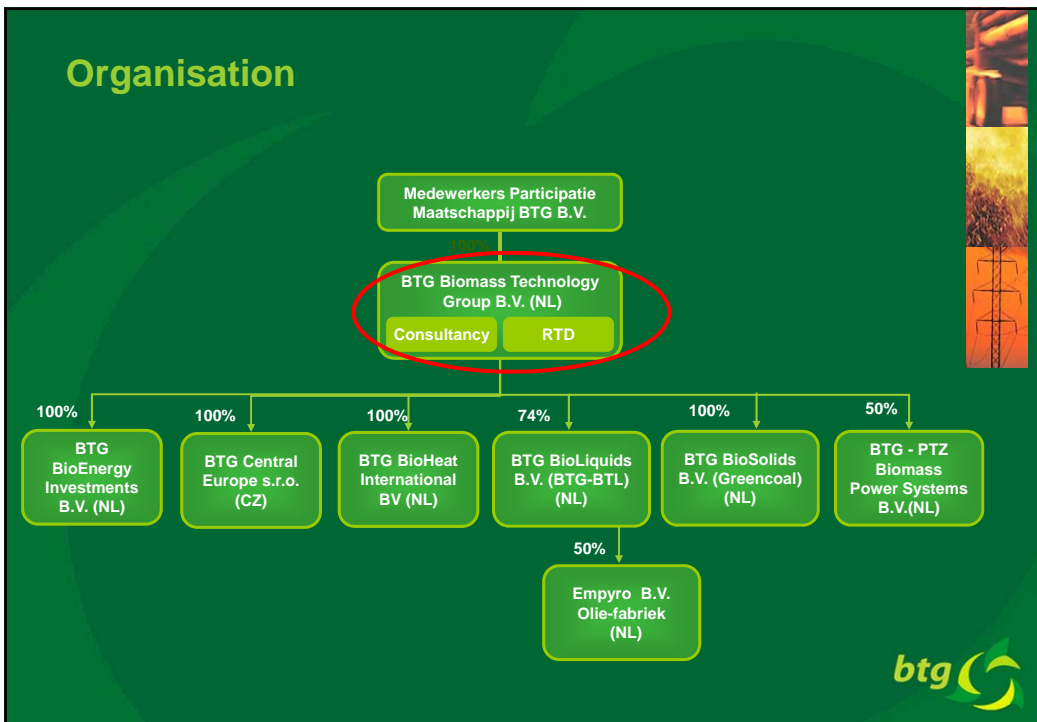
Organisation

Medewerkers Participatie Maatschappij BTG B.V.

100%

BTG Biomass Technology Group B.V. (NL)

Consultancy

RTD

100%

BTG BioEnergy Investments B.V. (NL)

100%

BTG Central Europe s.r.o. (CZ)

100%

BTG BioHeat International BV (NL)

74%

BTG BioLiquids B.V. (BTG-BTL) (NL)

100%

BTG BioSolids B.V. (Greencoal) (NL)

50%

BTG - PTZ Biomass Power Systems B.V.(NL)

50%

Empyro B.V. Olie-fabriek (NL)

btg